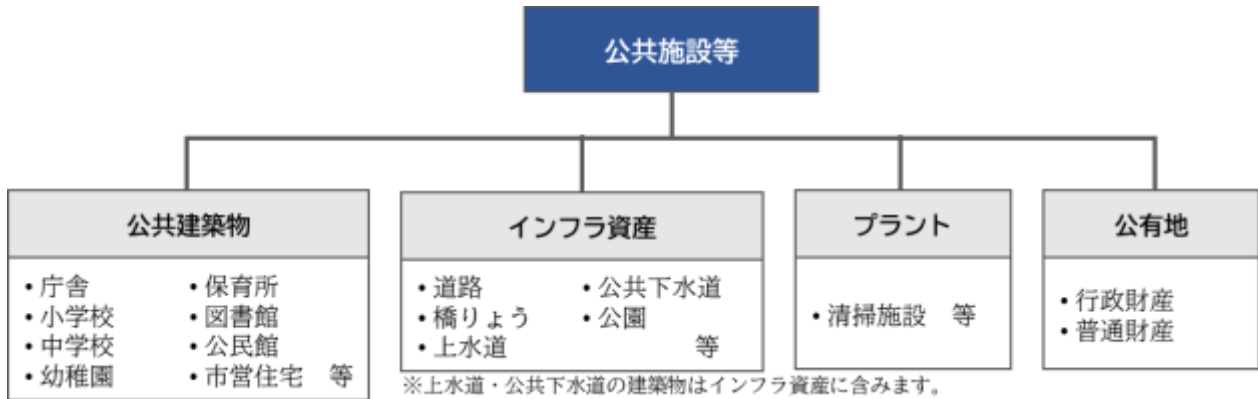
公共施設等

公共建築物

・庁舎
・小学校
・中学校
・幼稚園

・保育所
・図書館
・公民館
・市営住宅　等

インフラ資産

・道路
・橋りょう
・上水道

・公共下水道
・公園
等

プラント

・清掃施設　等

公有地

・行政財産
・普通財産

※上水道・公共下水道の建築物はインフラ資産に含みます。